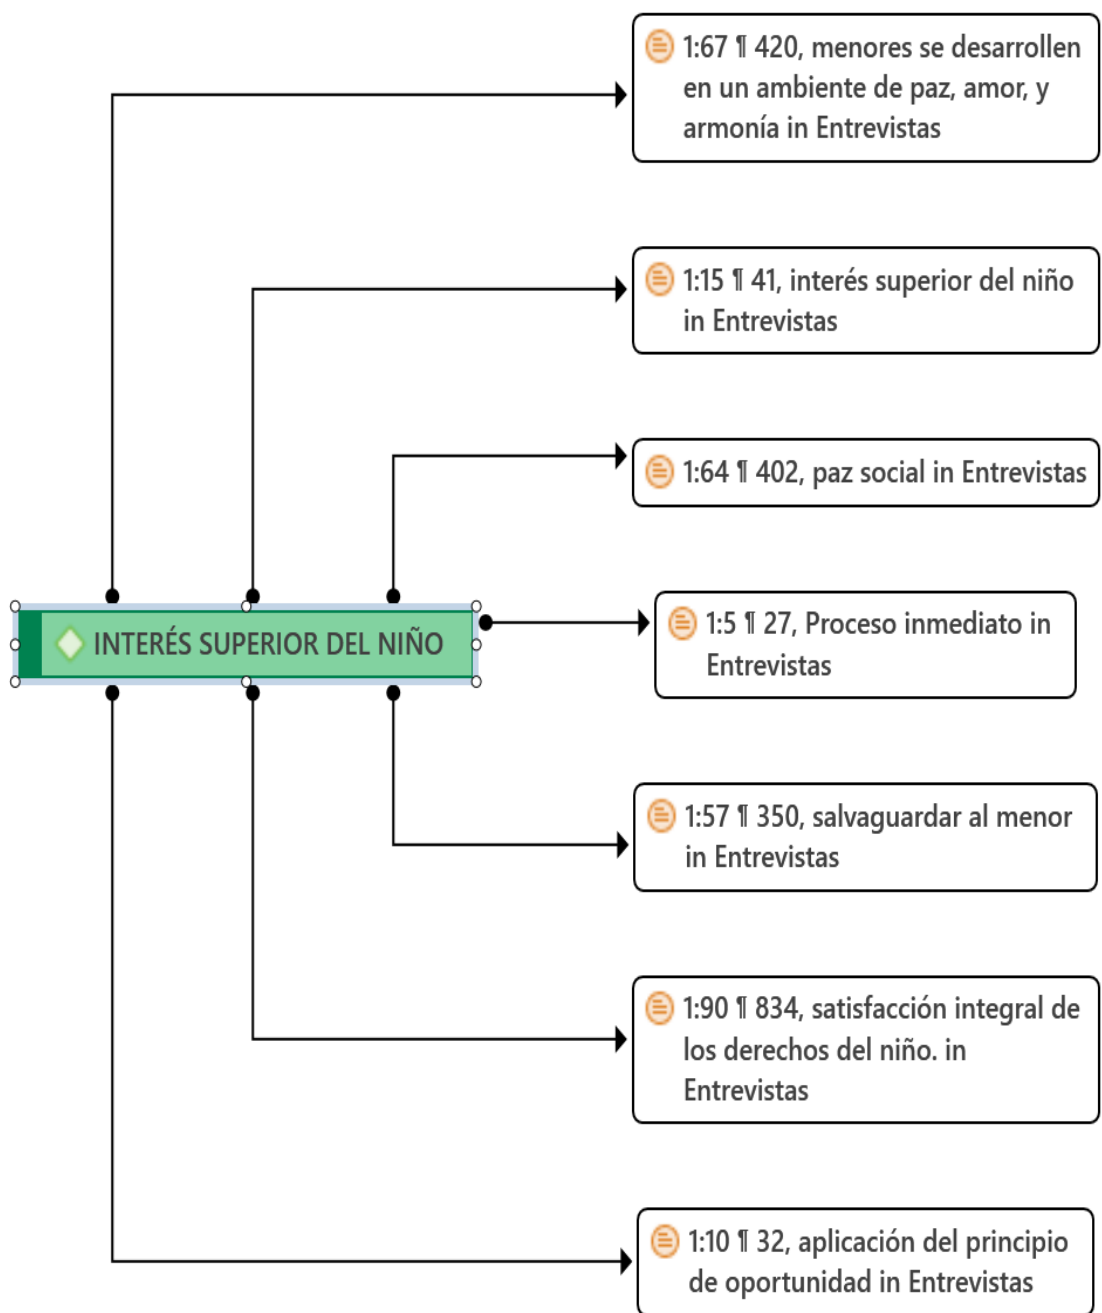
1:67 ¶ 420, menores se desarrollen en un ambiente de paz, amor, y armonía in Entrevistas

1:15 ¶ 41, interés superior del niño in Entrevistas

1:64 ¶ 402, paz social in Entrevistas

INTERÉS SUPERIOR DEL NIÑO

1:5 ¶ 27, Proceso inmediato in Entrevistas

1:57 ¶ 350, salvaguardar al menor in Entrevistas

1:90 ¶ 834, satisfacción integral de los derechos del niño. in Entrevistas

1:10 ¶ 32, aplicación del principio de oportunidad in Entrevistas